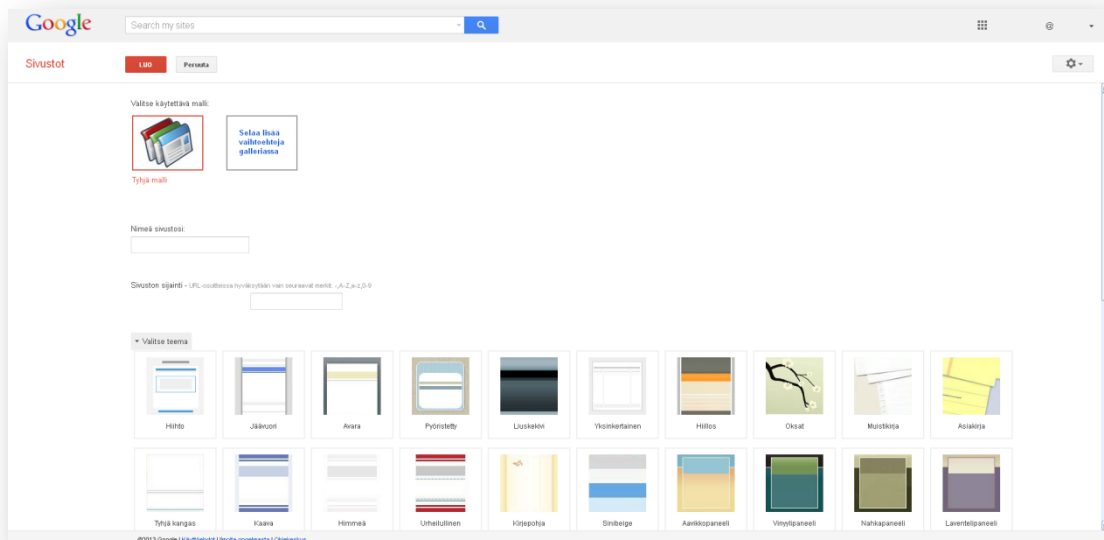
Google

Search my sites

Sivustot

LUO

Peruuta

Valitse käytettävä malli:

Tyhjä malli

Selaa lisää vaihtoehtoja galleriassa

Nimeä sivustosi:

Sivuston sijainti - URL-osoitteissa hyväksytään vain seuraavat merkit: -,A-Z,a-z,0-9

▾ Valitse teema

Hiihto

Jäävuori

Avara

Pyöristetty

Liuskekivi

Yksinkertainen

Hillitos

Oksat

Muistikirja

Asiakirja

Tyhjä kangas

Kaava

Himmeä

Urheilullinen

Kirjepohja

Sinibeige

Aavikkopaneeli

Vinyylipaneeli

Nahkapaneeli

Laventelipaneeli

©2013 Google | Käyttöehdot | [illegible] | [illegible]